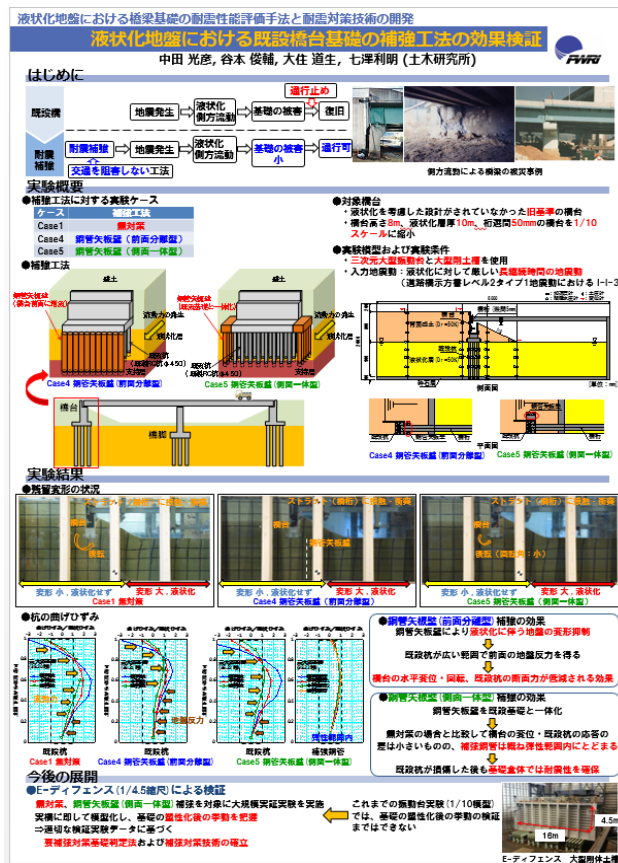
液状化地盤における橋梁基礎の耐震性能評価手法と耐震対策技術の開発

液状化地盤における既設橋台基礎の補強工法の効果検証

中田 光彦, 谷本 俊輔, 大住 道生, 七澤利明 (土木研究所)

PWRI

はじめに

既設橋

地震発生 → 液状化 側方流動 → 基礎の被害 → 通行止め → 復旧

耐震補強

耐震補強 → 地震発生 → 液状化 側方流動 → 基礎の被害 小 → 通行可

交通を阻害しない工法

側方流動による橋梁の被災事例

実験概要

●補強工法に対する実験ケース

| ケース | 補強工法 |
|---|---|
| Case1 | 無対策 |
| Case4 | 鋼管矢板壁 (前面分離型) |
| Case5 | 鋼管矢板壁 (側面一体型) |

●補強工法

盛土

液状化層

支持層

Case4 鋼管矢板壁 (前面分離型)

Case5 鋼管矢板壁 (側面一体型)

橋台

橋脚

●対象橋台

・液状化を考慮した設計がされていなかった旧基準の橋台

・橋台高さ8m、液状化層厚10m、前面河50mmの橋台を1/10スケールに縮小

●実験模型および実験条件

・三次元大型振動台と大型剪土槽を使用

・入力地震動：液状化に対して厳しい長継続時間の地震動 (道路橋示方書レベル2タイプ1地震動における I-I-3)

側面図

平面図

Case4 鋼管矢板壁 (前面分離型)

Case5 鋼管矢板壁 (側面一体型)

実験結果

●残留変形の状況

変形 小 , 液状化せず

変形 大 , 液状化

Case1 無対策

Case4 鋼管矢板壁 (前面分離型)

Case5 鋼管矢板壁 (側面一体型)

●杭の曲げひずみ

既設杭

Case1 無対策

既設杭

Case4 鋼管矢板壁 (前面分離型)

既設杭

Case5 鋼管矢板壁 (側面一体型)

補強鋼管

地盤反力

●鋼管矢板壁 (前面分離型) 補強の効果

鋼管矢板壁により液状化に伴う地盤の変形抑制

既設杭が広い範囲で前面の地盤反力を得る

橋台の水平変位・回転、既設杭の断面力が低減される効果

●鋼管矢板壁 (側面一体型) 補強の効果

鋼管矢板壁を既設基礎と一体化

無対策の場合と比較して橋台の変位・既設杭の応答の差は小さいものの、補強鋼管は概ね弾性範囲内にとどまる

既設杭が損傷した後も基礎全体では耐震性を確保

今後の展開

●E-ディフェンス (1/4.5縮尺) による検証

無対策、鋼管矢板壁 (側面一体型) 補強を対象に大規模実証実験を実施

実橋に即して模型化し、基礎の塑性化後の挙動を把握

⇒適切な検証実験データに基づく

要補強対策基礎判定法および補強対策技術の確立

これまでの振動台実験 (1/10模型) では、基礎の塑性化後の挙動の検証まではできない

16m

4.5m

E-ディフェンス 大型剪土槽